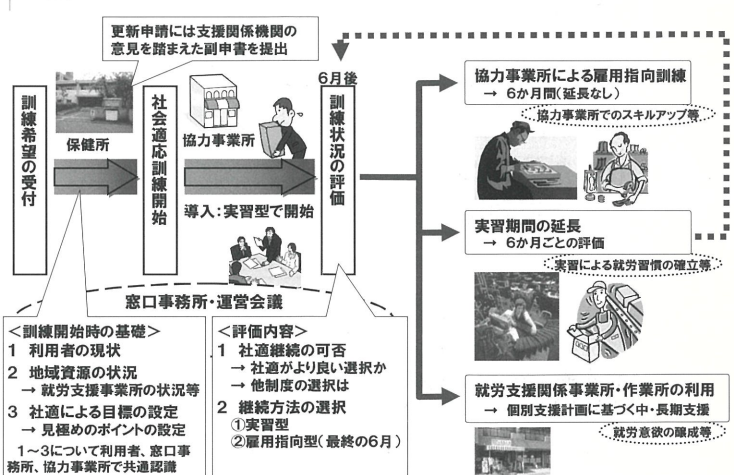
更新申請には支援関係機関の意見を踏まえた副申書を提出

訓練希望の受付

保健所

社会適応訓練開始

協力事業所

導入：実習型で開始

6月後

訓練状況の評価

協力事業所による雇用指向訓練
→ 6か月間（延長なし）

協力事業所でのスキルアップ等

実習期間の延長
→ 6か月ごとの評価

実習による就労習慣の確立等

就労支援関係事業所・作業所の利用
→ 個別支援計画に基づく中・長期支援

就労意欲の醸成等

窓口事務所・運営会議

＜訓練開始時の基礎＞
1 利用者の現状
2 地域資源の状況
→ 就労支援事業所の状況等
3 社適による目標の設定
→ 見極めのポイントの設定
1～3について利用者、窓口事務所、協力事業所で共通認識

＜評価内容＞
1 社適継続の可否
→ 社適がより良い選択か
→ 他制度の選択は
2 継続方法の選択
①実習型
②雇用指向型（最終の6月）